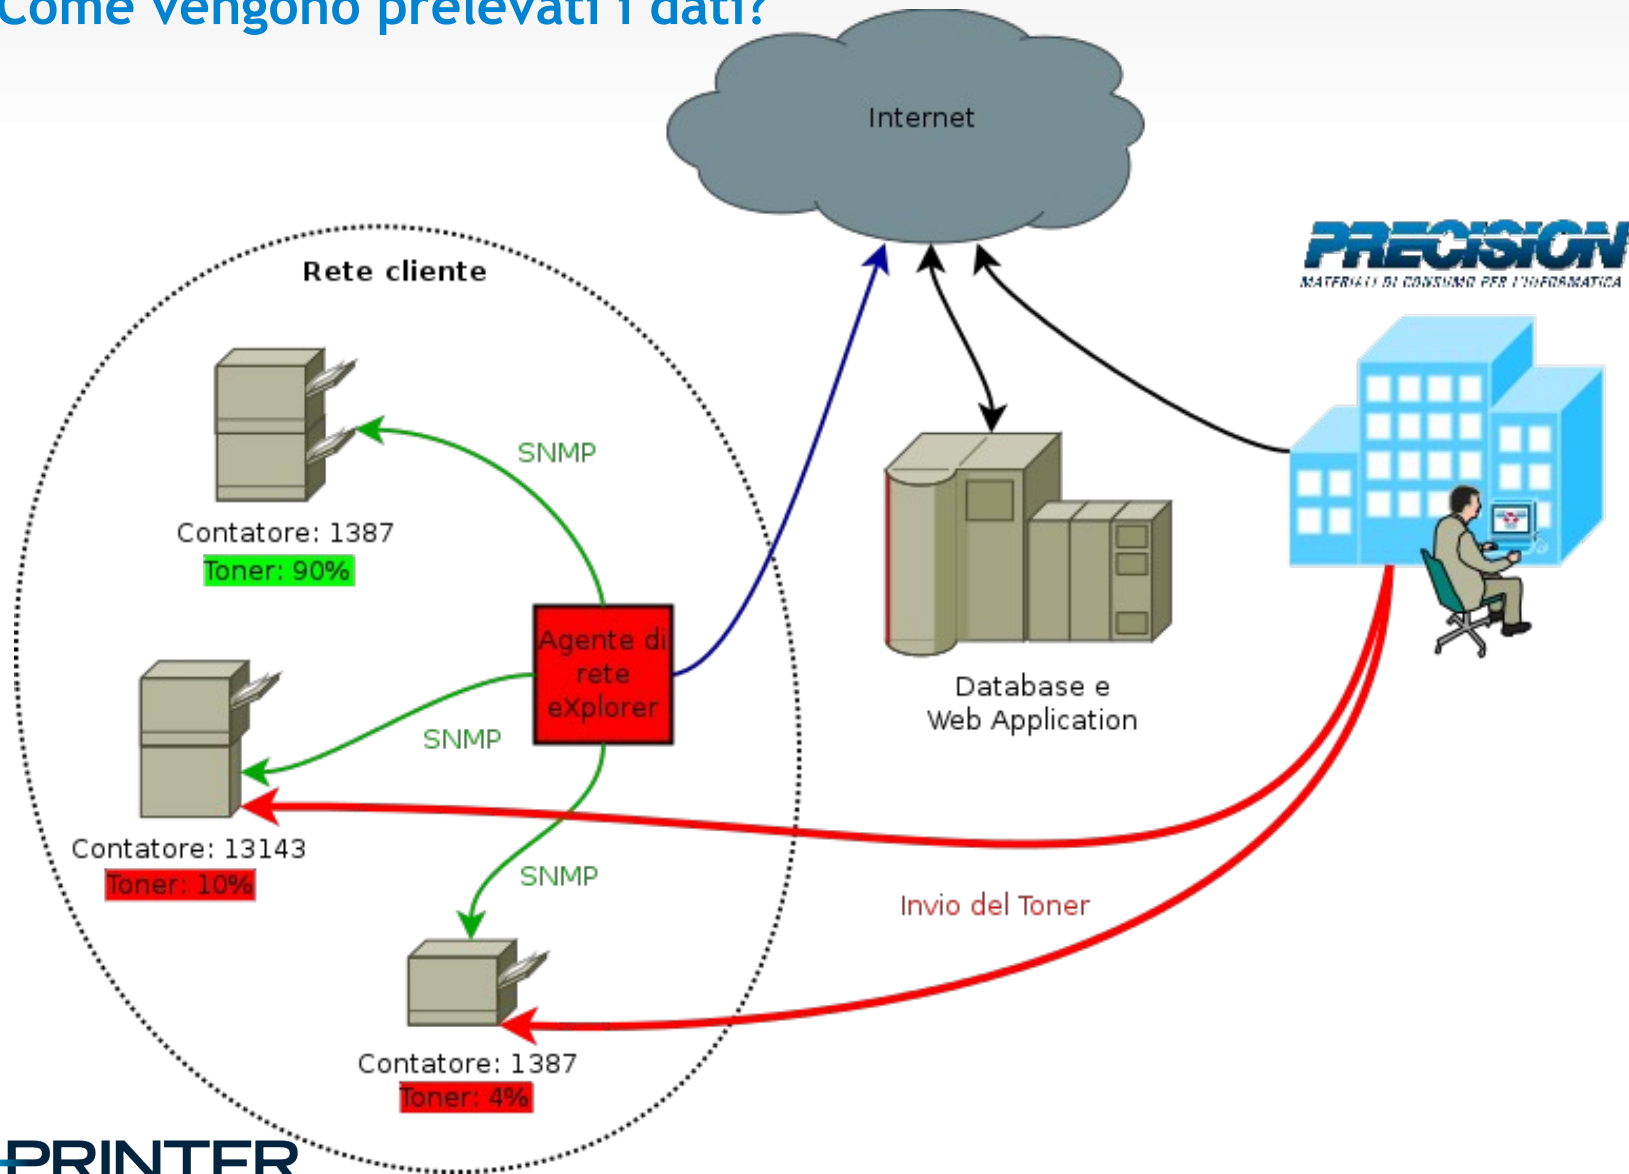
Come vengono prelevati i dati?

Internet

Rete cliente

PRECISION
MATERIALI DI CONSUMO PER L'INFORMATICA

SNMP

Contatore: 1387
Toner: 90%

Agente di rete eXplorer

Database e Web Application

SNMP

Contatore: 13143
Toner: 10%

SNMP

Invio del Toner

Contatore: 1387
Toner: 4%

PRINTER